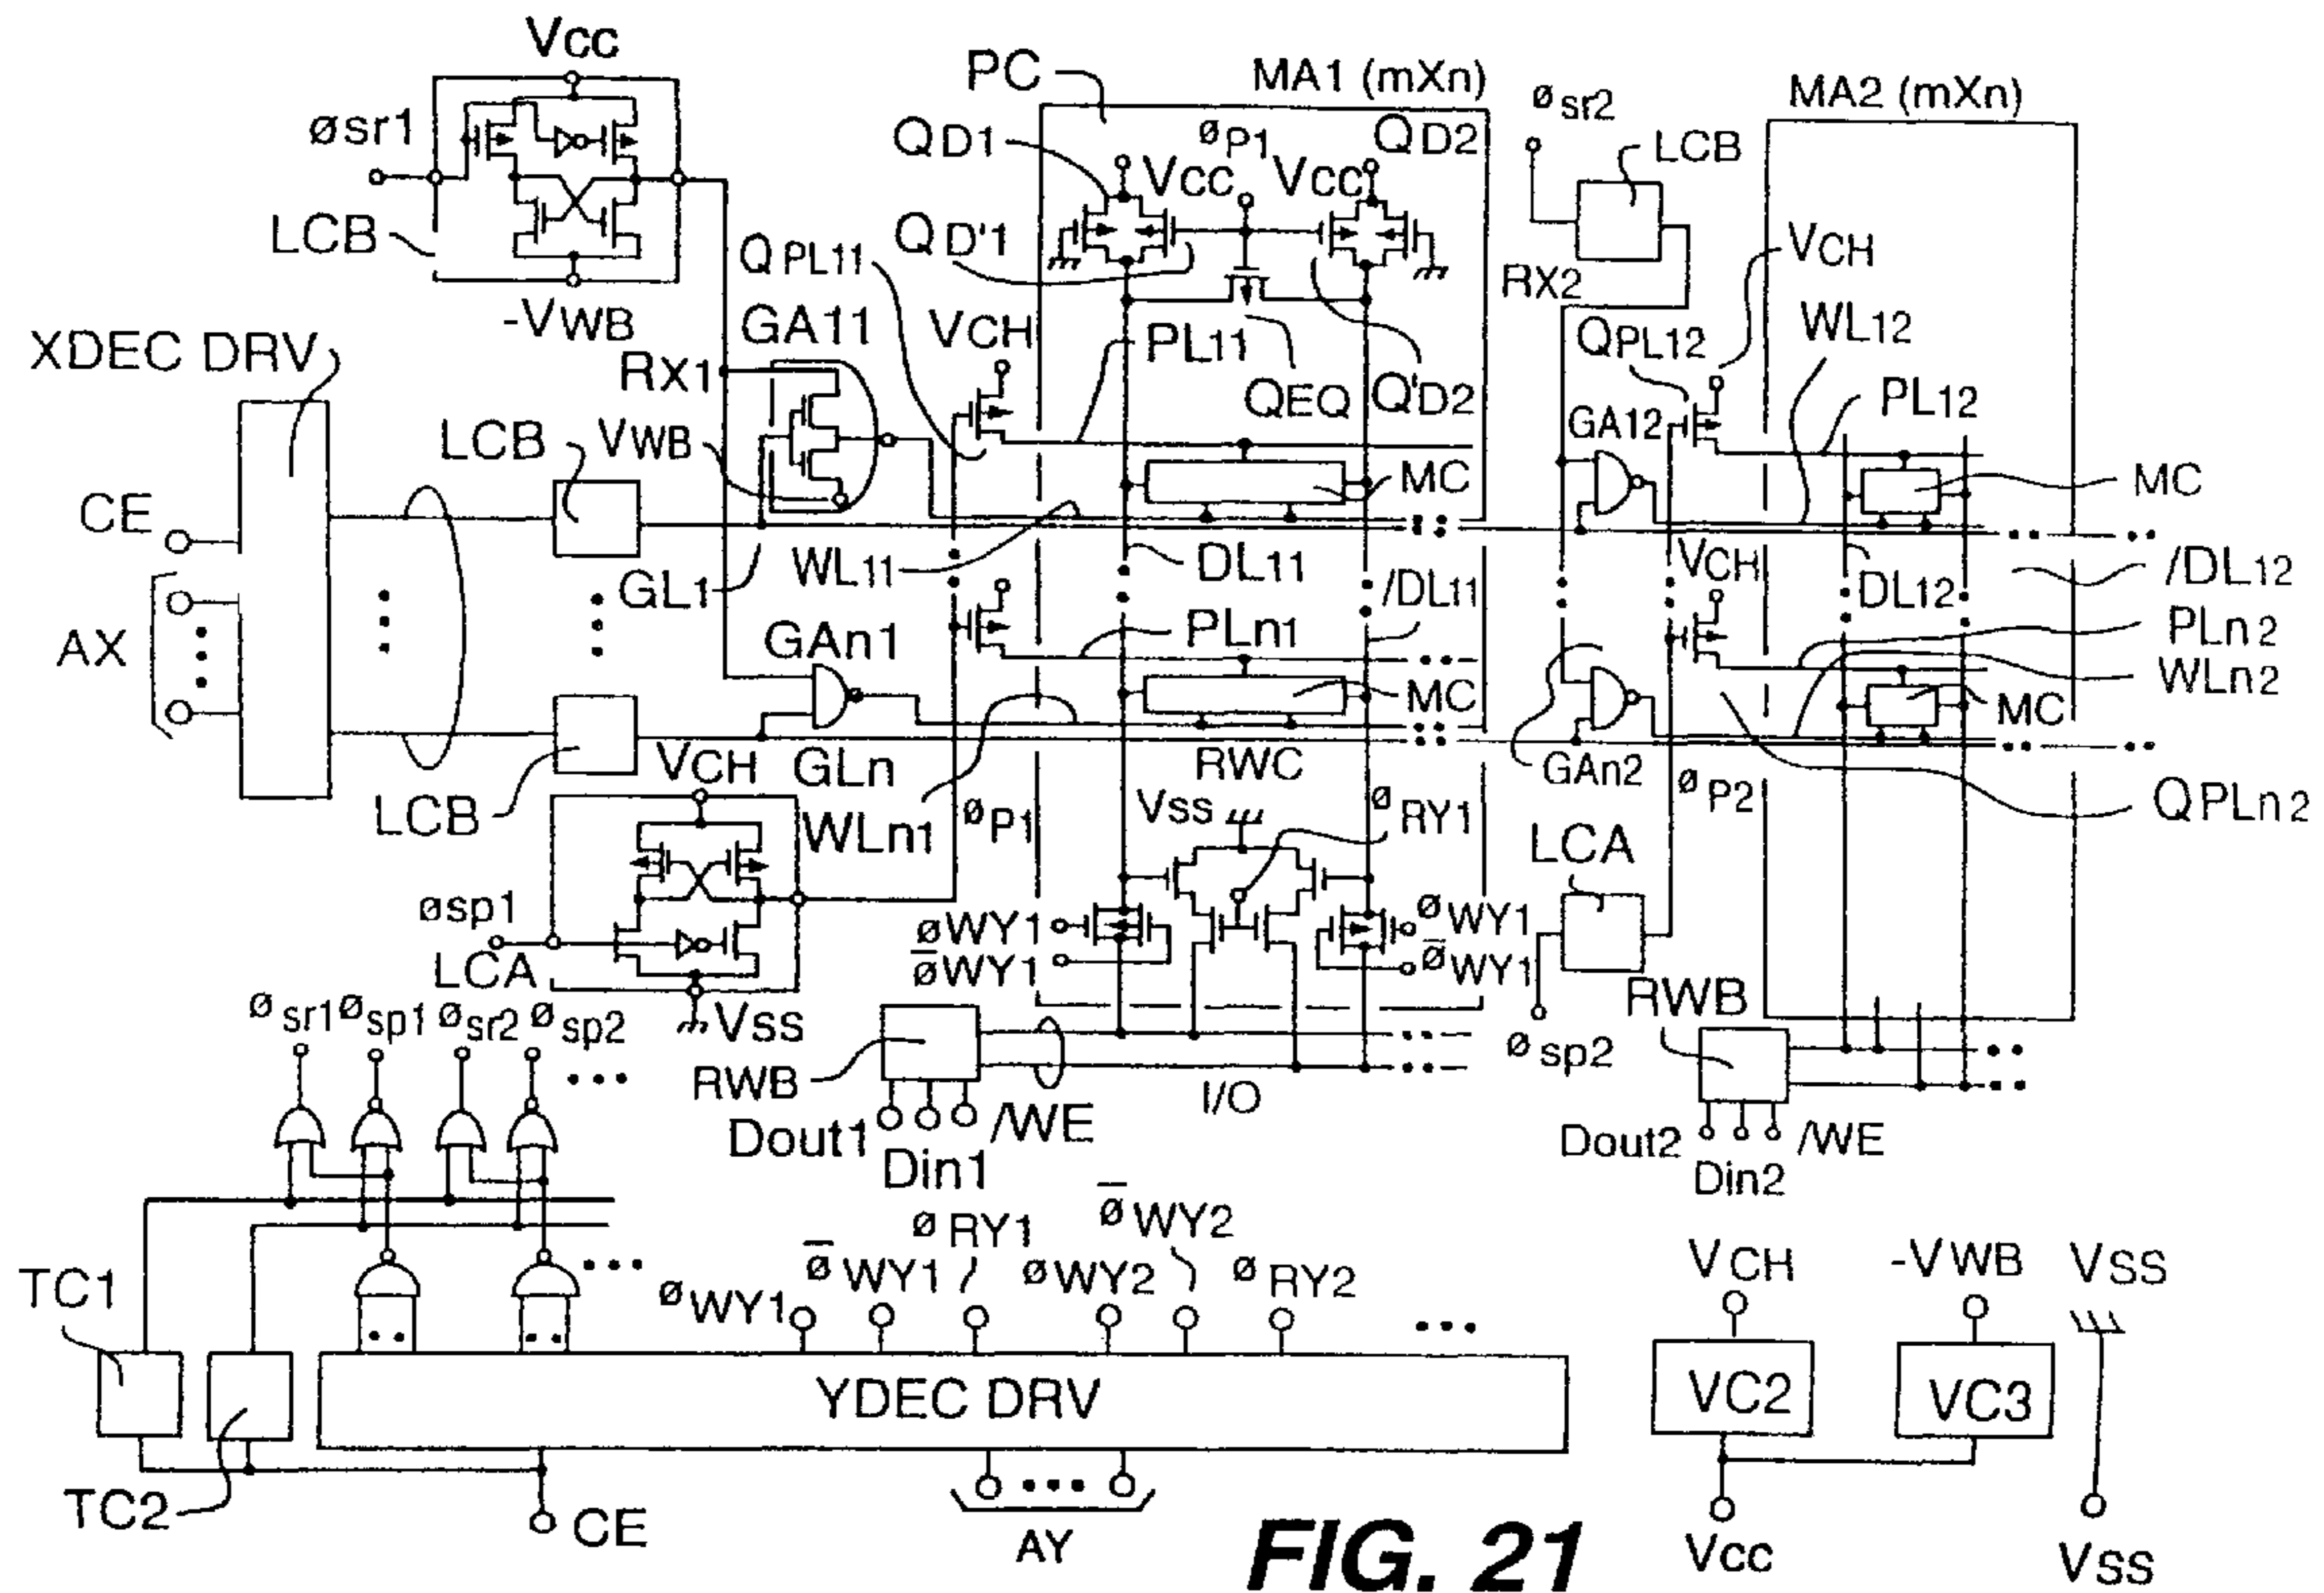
Vcc
øsr1
LCB
-VWB
PC
MA1 (mXn)
QD1
øP1
Vcc
Vcc
QD2
QD'1
QPL11
GA11
VCH
PL11
QEQ
Q'D2
øsr2
LCB
MA2 (mXn)
RX2
VCH
QPL12
WL12
PL12
GA12
MC
XDEC DRV
RX1
LCB
VWB
MC
CE
WL11
DL11
/DL11
GL1
AX
GAn1
PLn1
MC
VCH
DL12
/DL12
PLn2
WLn2
MC
GAn2
QPLn2
LCB
VCH
GLn
WLn1
øP1
RWC
Vss
øRY1
øP2
LCA
øsp1
LCA
øWY1
$\bar{ø}$WY1
øWY1
$\bar{ø}$WY1
Vss
øsr1 øsp1 øsr2 øsp2
RWB
Dout1
Din1
/WE
I/O
øsp2
RWB
Dout2
Din2
/WE
TC1
TC2
øWY1
$\bar{ø}$WY1
øRY1
øWY2
$\bar{ø}$WY2
øRY2
YDEC DRV
CE
AY
VCH
-VWB
VSS
VC2
VC3
Vcc
VSS
FIG. 21